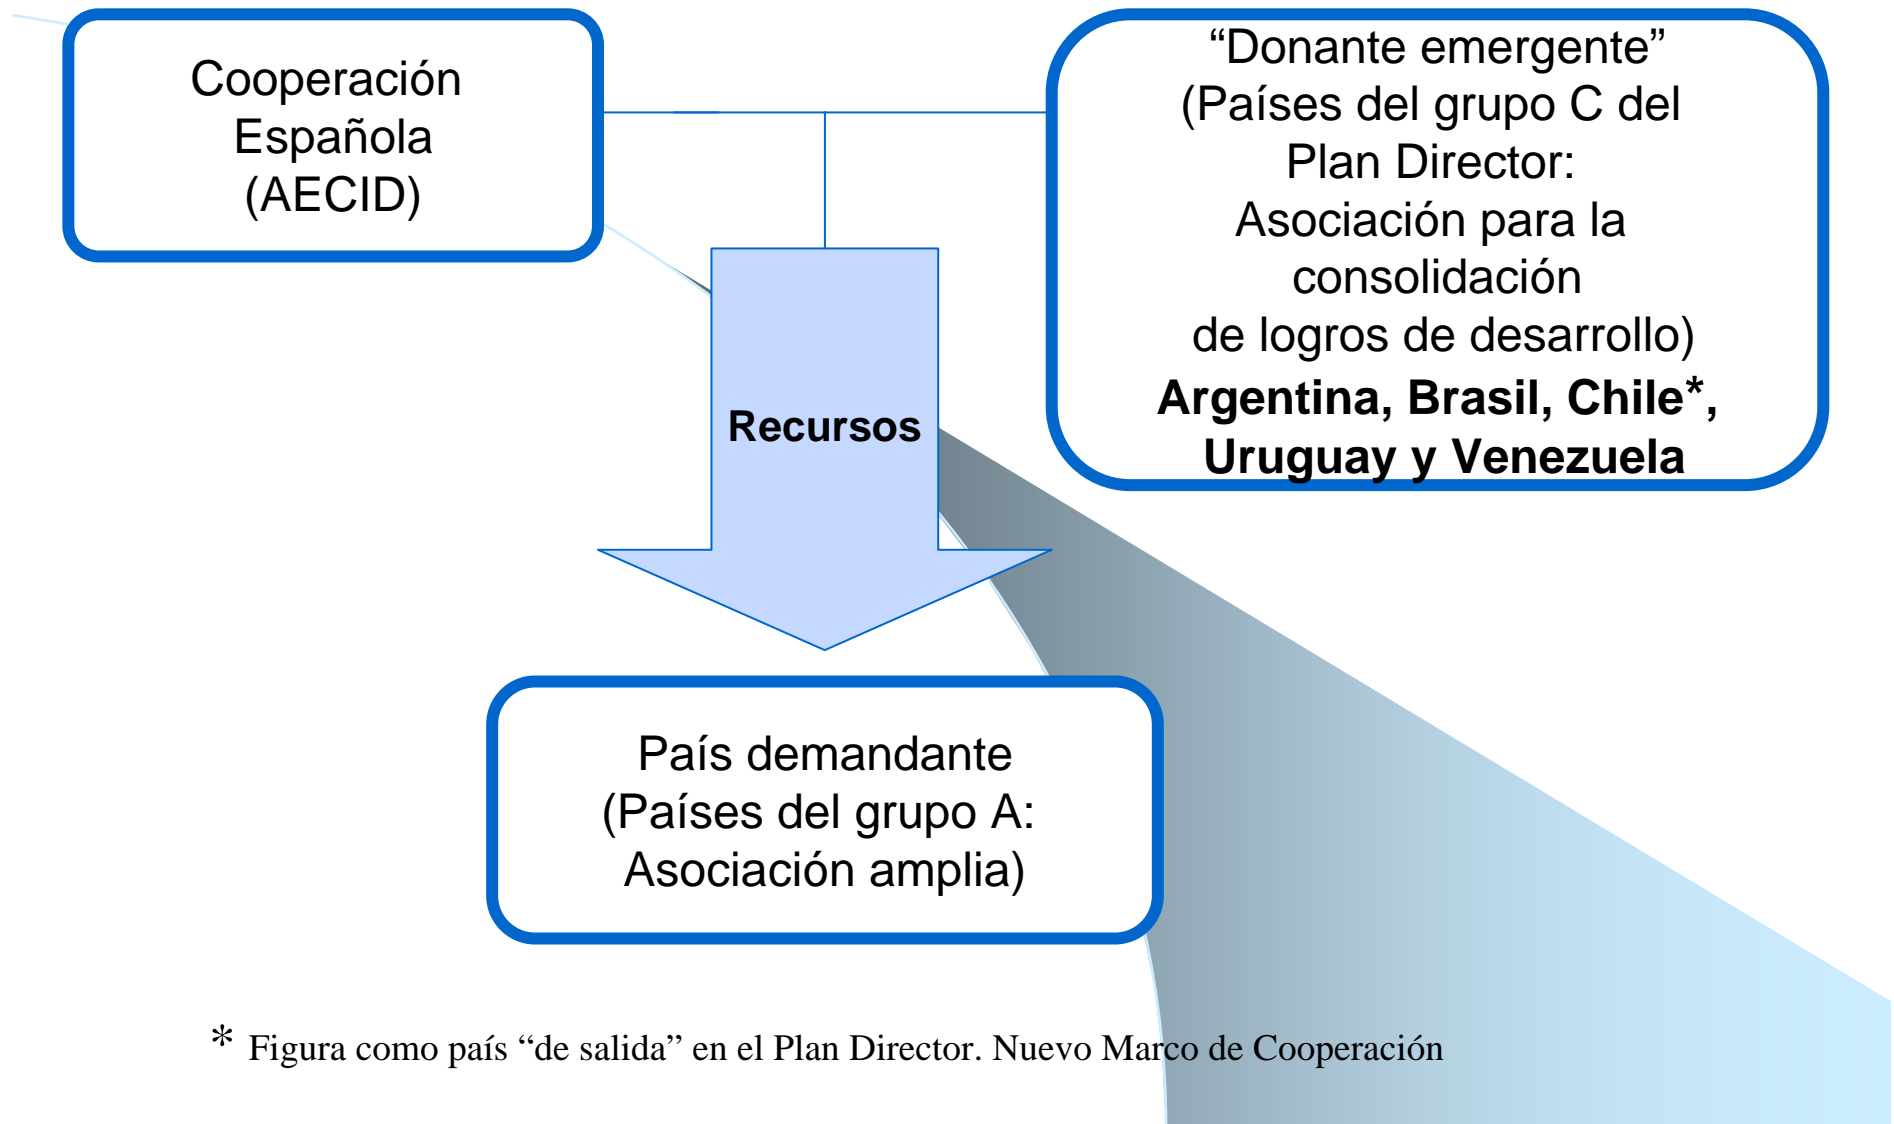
Cooperación Española (AECID)

“Donante emergente” (Países del grupo C del Plan Director: Asociación para la consolidación de logros de desarrollo)
**Argentina, Brasil, Chile*, Uruguay y Venezuela**

**Recursos**

País demandante (Países del grupo A: Asociación amplia)

* Figura como país “de salida” en el Plan Director. Nuevo Marco de Cooperación